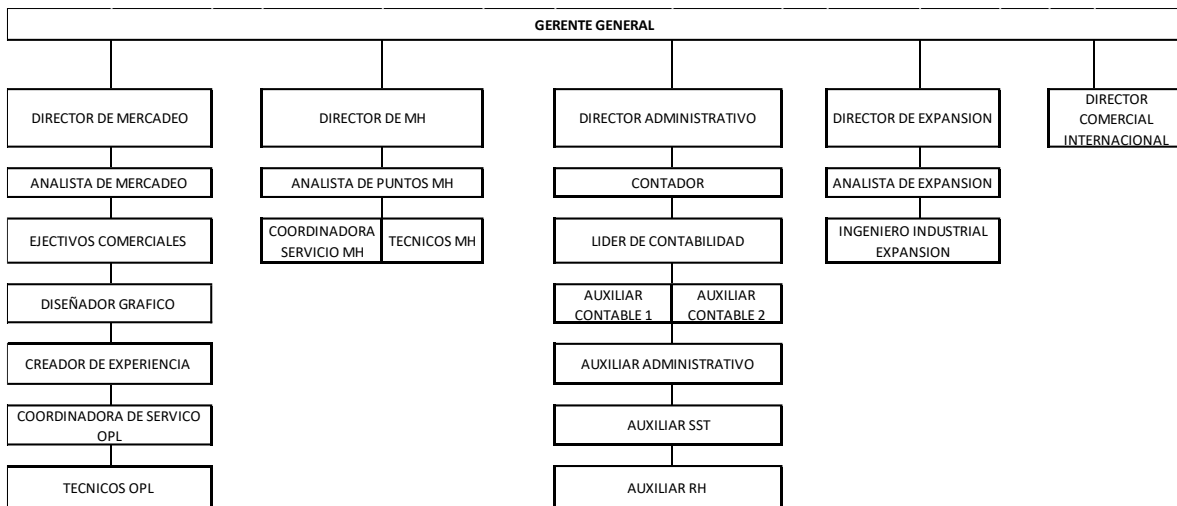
GERENTE GENERAL

DIRECTOR DE MERCADEO

ANALISTA DE MERCADEO

EJECTIVOS COMERCIALES

DISEÑADOR GRAFICO

CREADOR DE EXPERIENCIA

COORDINADORA DE SERVICO OPL

TECNICOS OPL

DIRECTOR DE MH

ANALISTA DE PUNTOS MH

COORDINADORA SERVICIO MH

TECNICOS MH

DIRECTOR ADMINISTRATIVO

CONTADOR

LIDER DE CONTABILIDAD

AUXILIAR CONTABLE 1

AUXILIAR CONTABLE 2

AUXILIAR ADMINISTRATIVO

AUXILIAR SST

AUXILIAR RH

DIRECTOR DE EXPANSION

ANALISTA DE EXPANSION

INGENIERO INDUSTRIAL EXPANSION

DIRECTOR COMERCIAL INTERNACIONAL